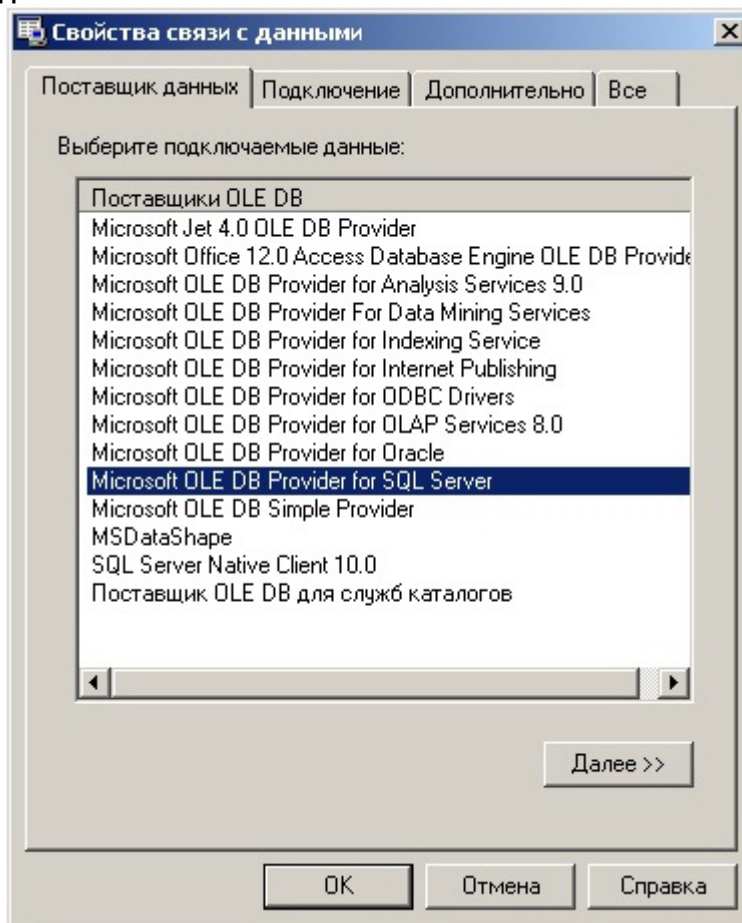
Свойства связи с данными

Поставщик данных | Подключение | Дополнительно | Все

Выберите подключаемые данные:

Поставщики OLE DB
Microsoft Jet 4.0 OLE DB Provider
Microsoft Office 12.0 Access Database Engine OLE DB Provide
Microsoft OLE DB Provider for Analysis Services 9.0
Microsoft OLE DB Provider For Data Mining Services
Microsoft OLE DB Provider for Indexing Service
Microsoft OLE DB Provider for Internet Publishing
Microsoft OLE DB Provider for ODBC Drivers
Microsoft OLE DB Provider for OLAP Services 8.0
Microsoft OLE DB Provider for Oracle
Microsoft OLE DB Provider for SQL Server
Microsoft OLE DB Simple Provider
MSDataShape
SQL Server Native Client 10.0
Поставщик OLE DB для служб каталогов

Далее >>

OK
Отмена
Справка